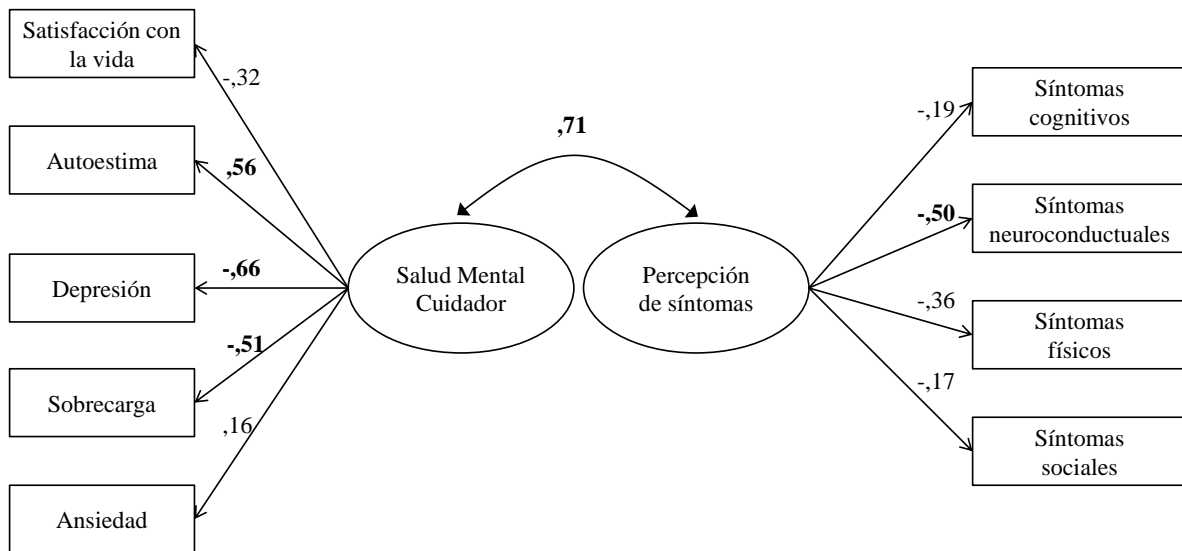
Satisfacción con la vida

-,32

Autoestima

,56

Depresión

-,66

-,51

Sobrecarga

,16

Ansiedad

,71

Salud Mental Cuidador

Percepción de síntomas

-,19

Síntomas cognitivos

-,50

Síntomas neuroconductuales

-,36

Síntomas físicos

-,17

Síntomas sociales